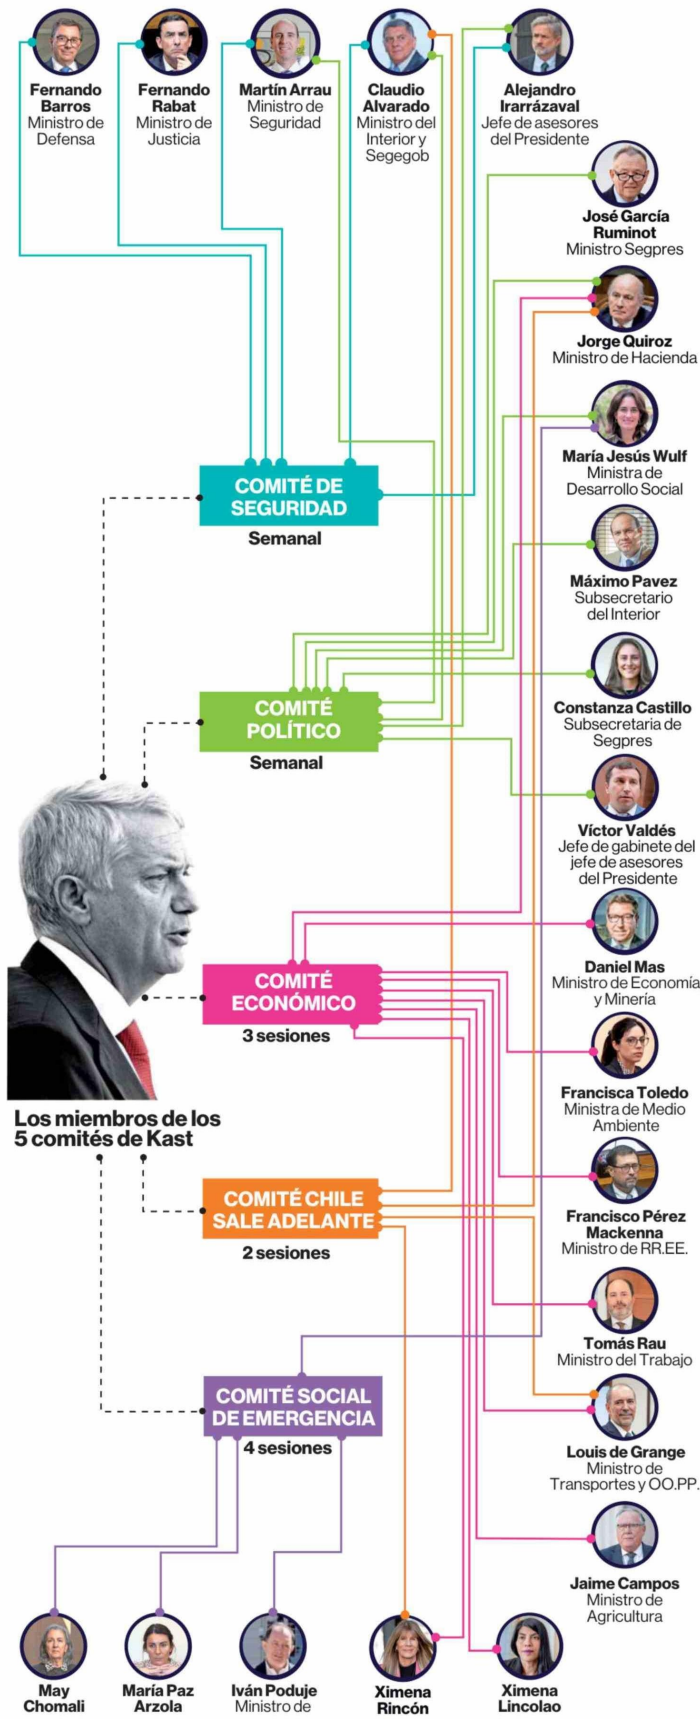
Fernando Barros
Ministro de Defensa

Fernando Rabat
Ministro de Justicia

Martín Arrau
Ministro de Seguridad

Claudio Alvarado
Ministro del Interior y Segegob

Alejandro Irarrázaval
Jefe de asesores del Presidente

José García Ruminot
Ministro Segpres

Jorge Quiroz
Ministro de Hacienda

María Jesús Wulf
Ministra de Desarrollo Social

COMITÉ DE SEGURIDAD
Semanal

Máximo Pavez
Subsecretario del Interior

Constanza Castillo
Subsecretaria de Segpres

COMITÉ POLÍTICO
Semanal

Víctor Valdés
Jefe de gabinete del jefe de asesores del Presidente

Daniel Mas
Ministro de Economía y Minería

COMITÉ ECONÓMICO
3 sesiones

Francisca Toledo
Ministra de Medio Ambiente

Los miembros de los 5 comités de Kast

Francisco Pérez Mackenna
Ministro de RR.EE.

COMITÉ CHILE SALE ADELANTE
2 sesiones

Tomás Rau
Ministro del Trabajo

COMITÉ SOCIAL DE EMERGENCIA
4 sesiones

Louis de Grange
Ministro de Transportes y OO.PP.

Jaime Campos
Ministro de Agricultura

May Chomali

María Paz Arzola

Iván Poduje
Ministro de

Ximena Rincón

Ximena Lincolao